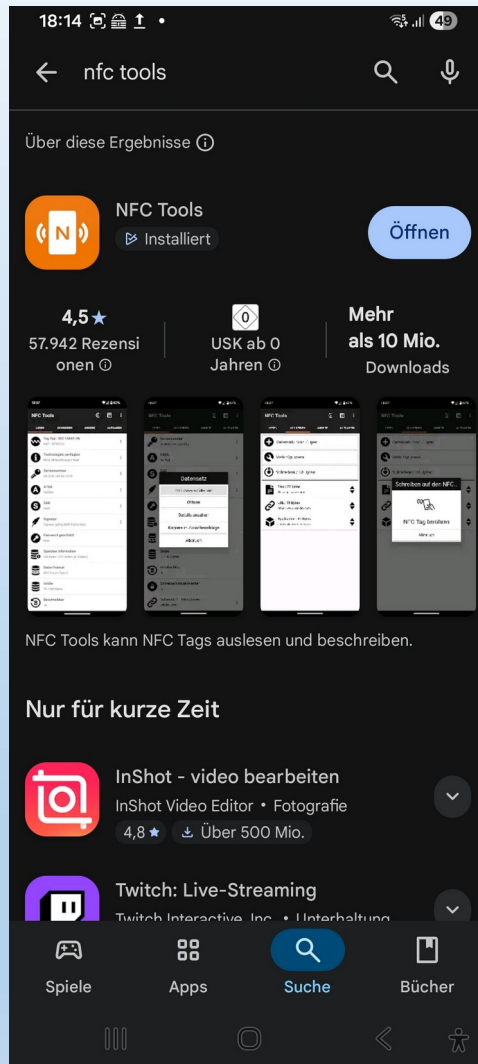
18:14 49

nfc tools

Über diese Ergebnisse ⓘ

NFC Tools
Installiert

Öffnen

4,5★
57.942 Rezensionen ⓘ

0
USK ab 0 Jahren ⓘ

Mehr als 10 Mio.
Downloads

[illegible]

NFC Tools kann NFC Tags auslesen und beschreiben.

Nur für kurze Zeit

InShot - video bearbeiten
InShot Video Editor • Fotografie
4,8★ Über 500 Mio.

Twitch: Live-Streaming
Twitch Interactive, Inc. • Unterhaltung

Spiele
Apps
Suche
Bücher